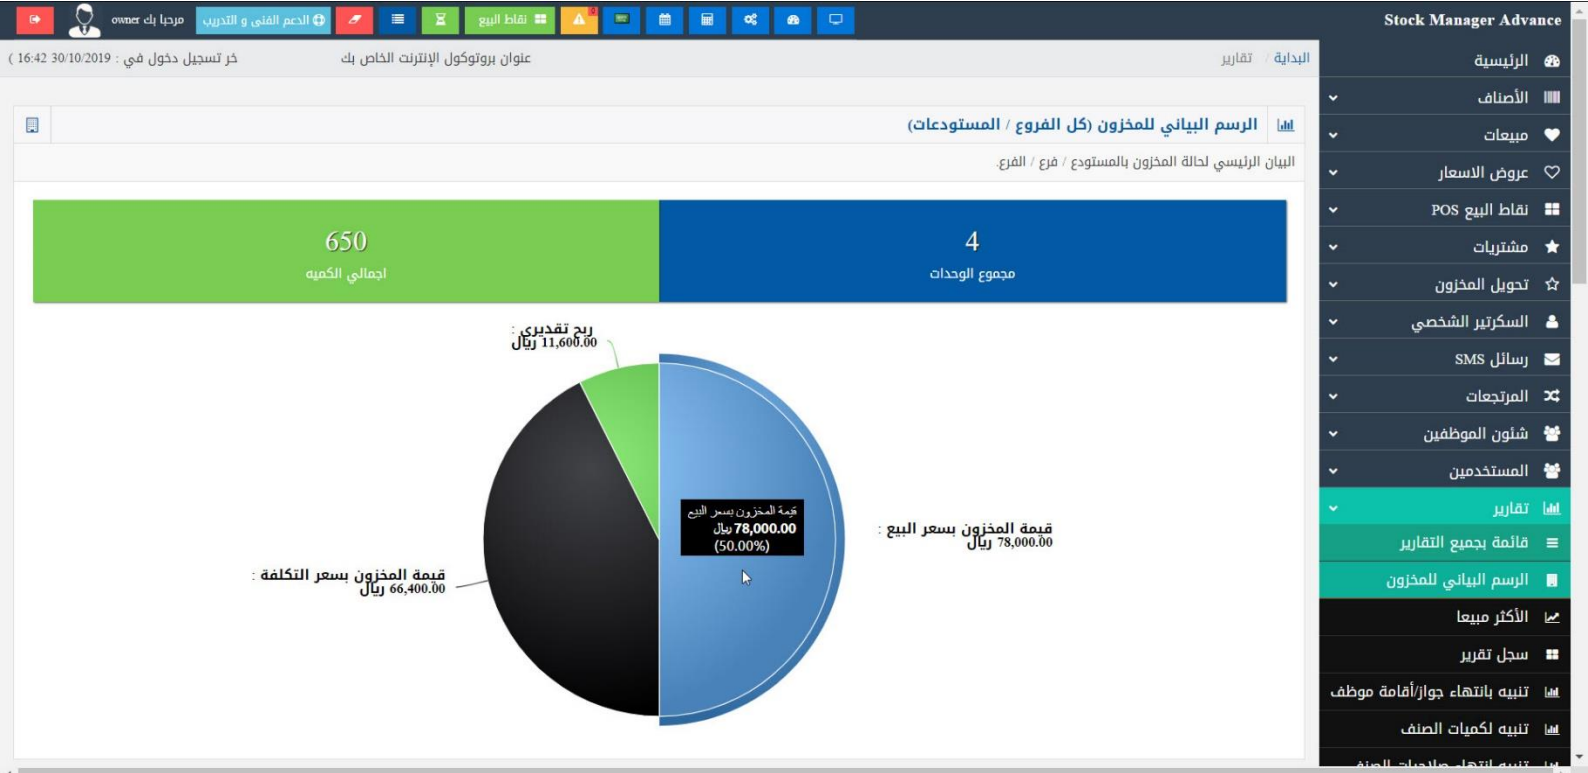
Stock Manager Advance

مرحبا بك owner

الدعم الفنى و التدريب

نقاط البيع

البداية / تقارير

عنوان بروتوكول الإنترنت الخاص بك

خر تسجيل دخول في : 30/10/2019 16:42 )

الرئيسية
الأصناف
مبيعات
عروض الاسعار
نقاط البيع POS
مشتريات
تحويل المخزون
السكرتير الشخصي
رسائل SMS
المرتجعات
شئون الموظفين
المستخدمين
تقارير
قائمة بجميع التقارير
الرسم البياني للمخزون
الأكثر مبيعا
سجل تقرير
تنبيه بانتهاء جواز/أقامة موظف
تنبيه لكميات الصنف
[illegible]

الرسم البياني للمخزون (كل الفروع / المستودعات)

البيان الرئيسي لحالة المخزون بالمستودع / فرع / الفرع.

4
مجموع الوحدات

650
اجمالي الكميه

ربح تقديرى :
11,600.00 ريال

قيمة المخزون بسعر البيع :
78,000.00 ريال

قيمة المخزون بسعر التكلفة :
66,400.00 ريال

قيمة المخزون بسعر البيع
78,000.00 ريال
(50.00%)